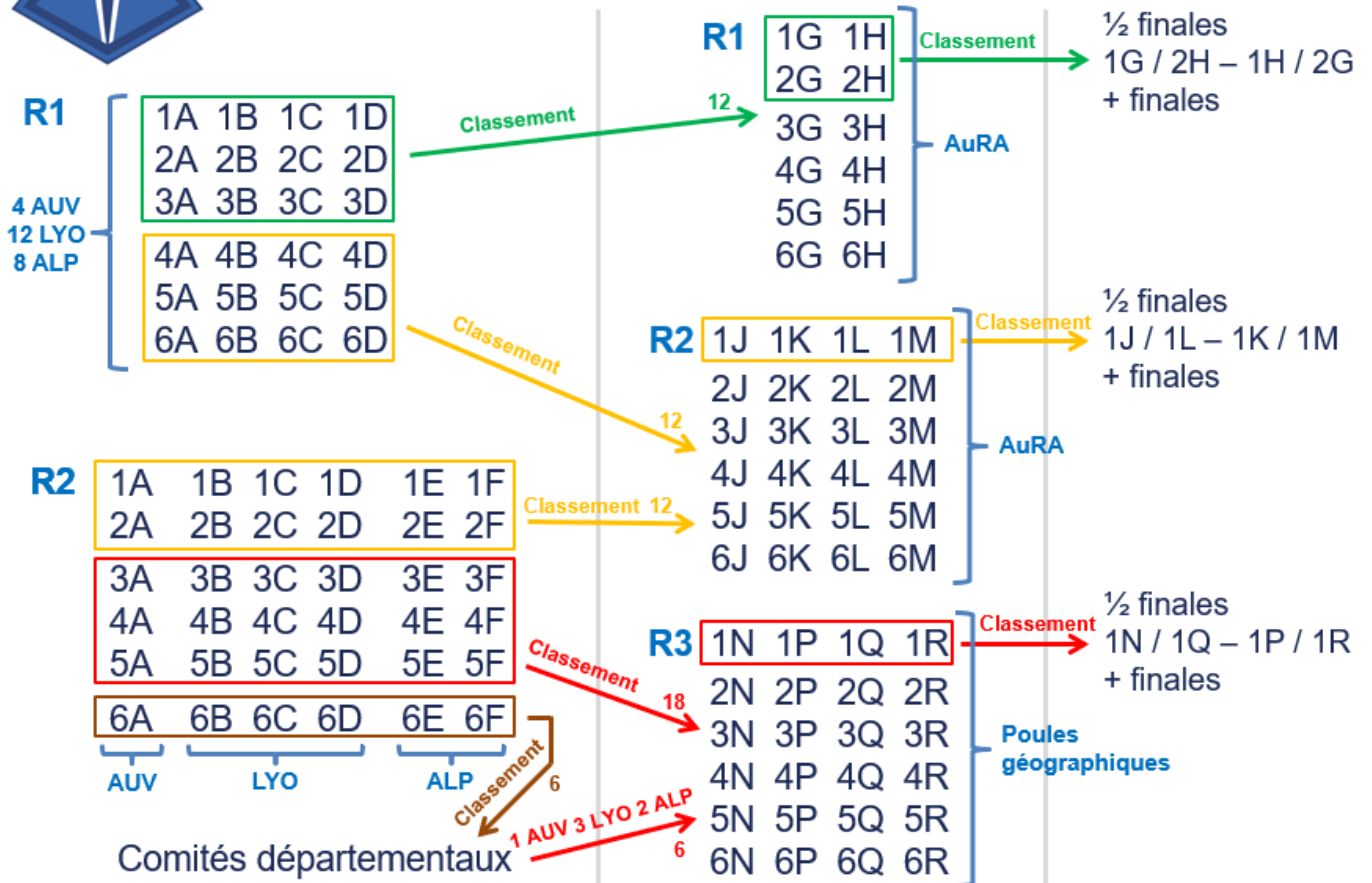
R1

4 AUV
12 LYO
8 ALP

1A 1B 1C 1D
2A 2B 2C 2D
3A 3B 3C 3D

4A 4B 4C 4D
5A 5B 5C 5D
6A 6B 6C 6D

Classement

12

R1
1G 1H
2G 2H
3G 3H
4G 4H
5G 5H
6G 6H

AuRA

Classement

½ finales
1G / 2H – 1H / 2G
+ finales

Classement

12

R2
1J 1K 1L 1M
2J 2K 2L 2M
3J 3K 3L 3M
4J 4K 4L 4M
5J 5K 5L 5M
6J 6K 6L 6M

AuRA

Classement

½ finales
1J / 1L – 1K / 1M
+ finales

R2
1A 1B 1C 1D 1E 1F
2A 2B 2C 2D 2E 2F

3A 3B 3C 3D 3E 3F
4A 4B 4C 4D 4E 4F
5A 5B 5C 5D 5E 5F

6A 6B 6C 6D 6E 6F

AUV LYO ALP

Classement 12

Classement

18

Classement

6

1 AUV 3 LYO 2 ALP

6

Comités départementaux

R3
1N 1P 1Q 1R
2N 2P 2Q 2R
3N 3P 3Q 3R
4N 4P 4Q 4R
5N 5P 5Q 5R
6N 6P 6Q 6R

Poules géographiques

Classement

½ finales
1N / 1Q – 1P / 1R
+ finales